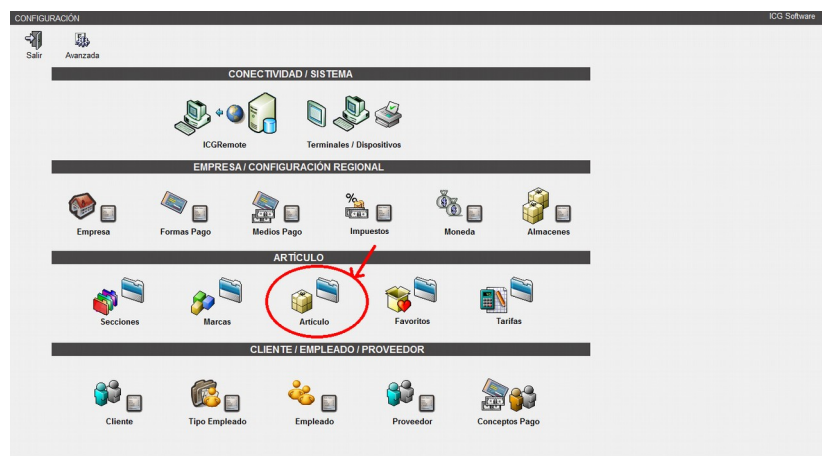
CONFIGURACIÓN

ICG Software

Salir

Avanzada

CONECTIVIDAD / SISTEMA

ICGRemote

Terminales / Dispositivos

EMPRESA / CONFIGURACIÓN REGIONAL

Empresa

Formas Pago

Medios Pago

Impuestos

Moneda

Almacenes

ARTÍCULO

Secciones

Marcas

Artículo

Favoritos

Tarifas

CLIENTE / EMPLEADO / PROVEEDOR

Cliente

Tipo Empleado

Empleado

Proveedor

Conceptos Pago